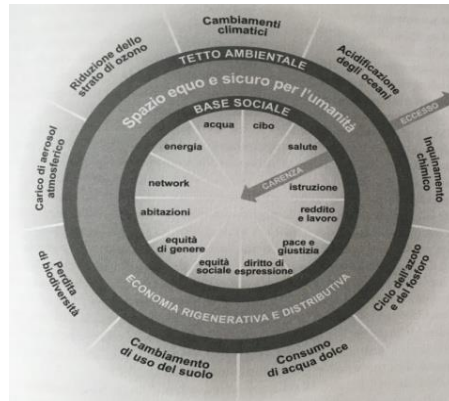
Cambiamenti climatici

Acidificazione degli oceani

Inquinamento chimico

Ciclo dell'azoto e del fosforo

Consumo di acqua dolce

Cambiamento di uso del suolo

Perdita di biodiversità

Carico di aerosol atmosferico

Riduzione dello strato di ozono

TETTO AMBIENTALE

Spazio equo e sicuro per l'umanità

BASE SOCIALE

ECCESSO

CARENZA

acqua

cibo

salute

istruzione

reddito e lavoro

pace e giustizia

diritto di espressione

equità sociale

equità di genere

abitazioni

network

energia

ECONOMIA RIGENERATIVA E DISTRIBUTIVA